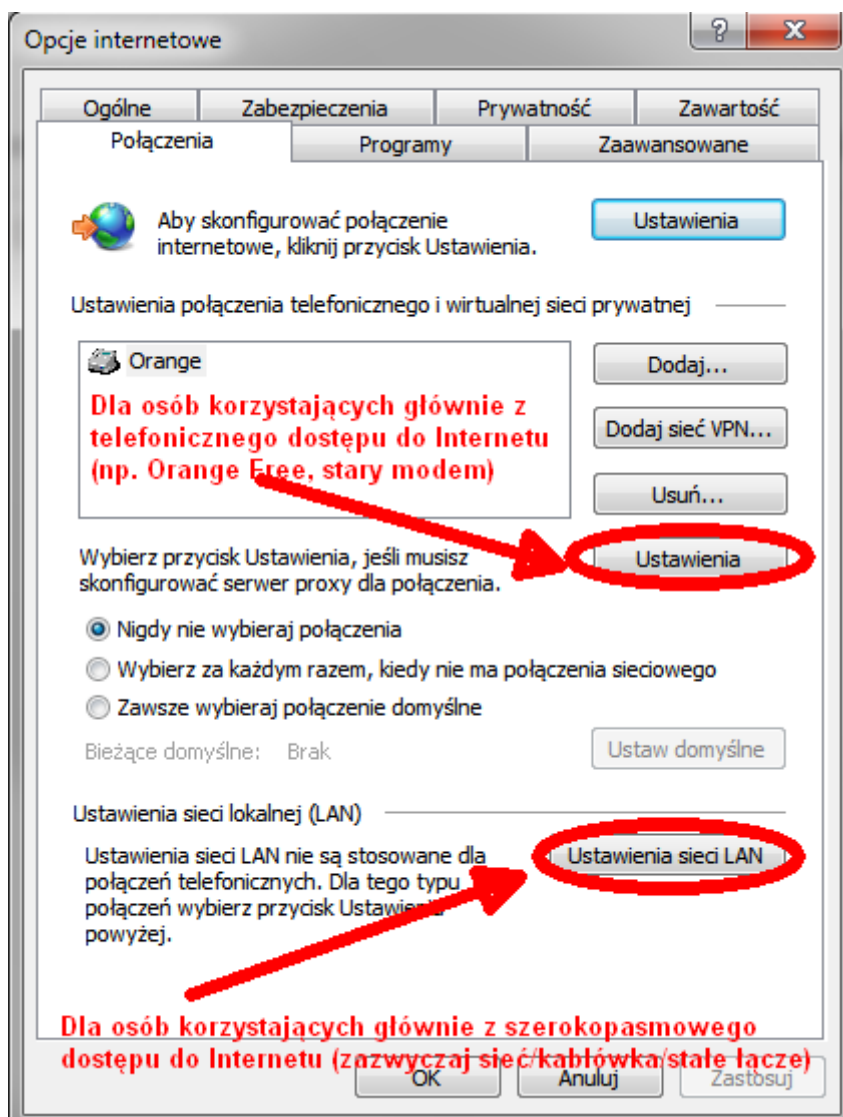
Opcje internetowe

?

X

Ogólne | Zabezpieczenia | Prywatność | Zawartość

Połączenia | Programy | Zaawansowane

Aby skonfigurować połączenie internetowe, kliknij przycisk Ustawienia.

Ustawienia

Ustawienia połączenia telefonicznego i wirtualnej sieci prywatnej

Orange

Dla osób korzystających głównie z telefonicznego dostępu do Internetu (np. Orange Free, stary modem)

Dodaj...

Dodaj sieć VPN...

Usuń...

Wybierz przycisk Ustawienia, jeśli musisz skonfigurować serwer proxy dla połączenia.

Ustawienia

Nigdy nie wybieraj połączenia

Wybierz za każdym razem, kiedy nie ma połączenia sieciowego

Zawsze wybieraj połączenie domyślne

Bieżące domyślne: Brak

Ustaw domyślne

Ustawienia sieci lokalnej (LAN)

Ustawienia sieci LAN nie są stosowane dla połączeń telefonicznych. Dla tego typu połączeń wybierz przycisk Ustawienia powyżej.

Ustawienia sieci LAN

Dla osób korzystających głównie z szerokopasmowego dostępu do Internetu (zazwyczaj sieć/kablówka/stałe łącze)

OK

Anuluj

Zastosuj